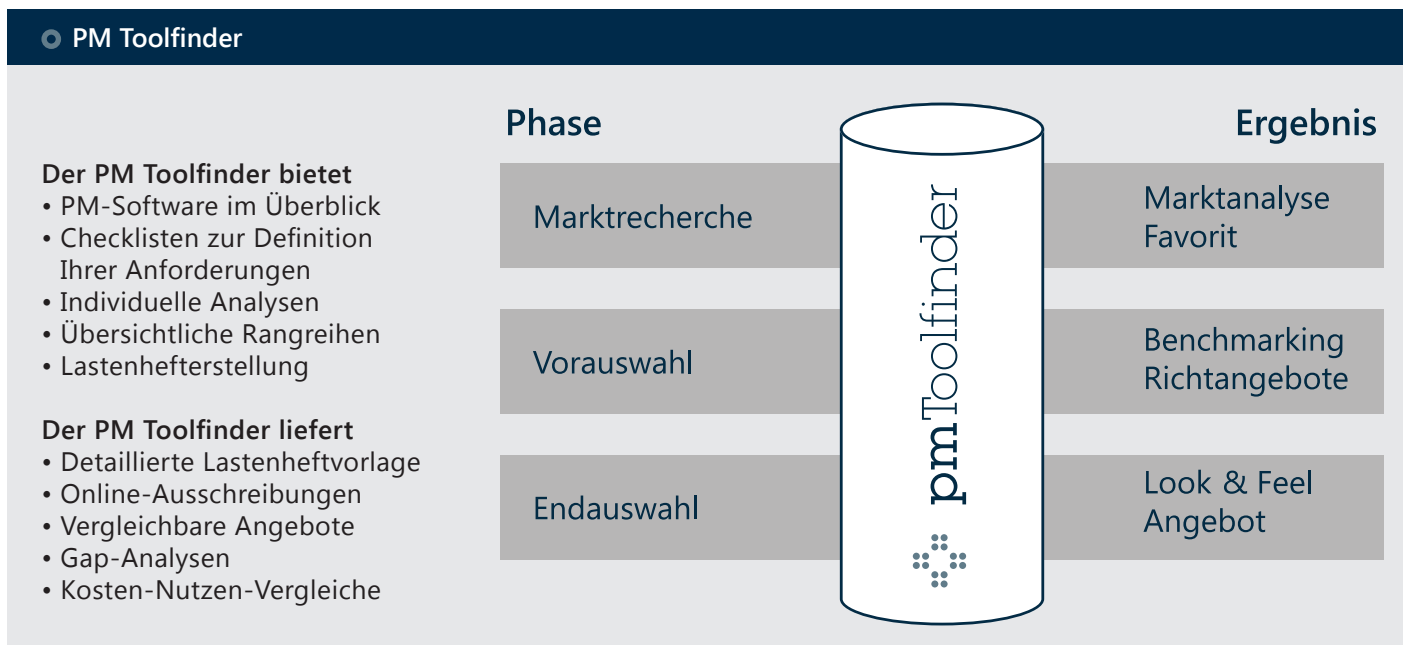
PM Toolfinder

Der PM Toolfinder bietet
• PM-Software im Überblick
• Checklisten zur Definition Ihrer Anforderungen
• Individuelle Analysen
• Übersichtliche Rangreihen
• Lastenhefterstellung

Der PM Toolfinder liefert
• Detaillierte Lastenheftvorlage
• Online-Ausschreibungen
• Vergleichbare Angebote
• Gap-Analysen
• Kosten-Nutzen-Vergleiche

Phase

Marktrecherche

Vorauswahl

Endauswahl

pmToolfinder

Ergebnis

Marktanalyse
Favorit

Benchmarking
Richtangebote

Look & Feel
Angebot